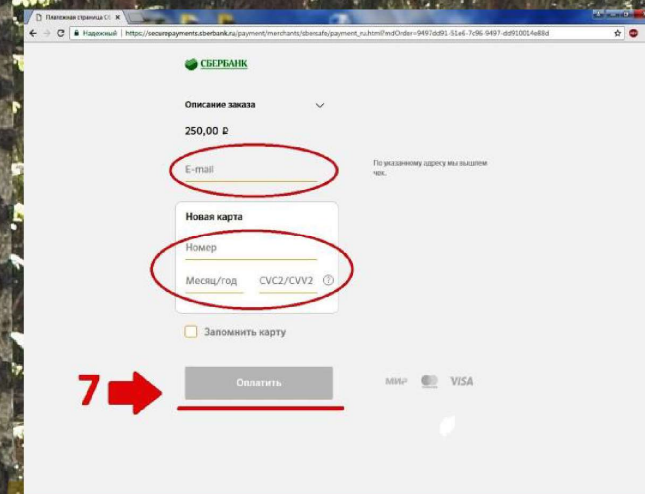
Платежная страница СБ

Надежный | https://securepayments.sberbank.ru/payment/merchants/sbersafe/payment_ru.html?mdOrder=9497dd91-51e6-7c96-9497-dd910014e88d

СБЕРБАНК

Описание заказа

250,00 ₽

E-mail

По указанному адресу мы вышлем чек.

Новая карта

Номер

Месяц/год

CVC2/CVV2

Запомнить карту

7

Оплатить

МИР

VISA